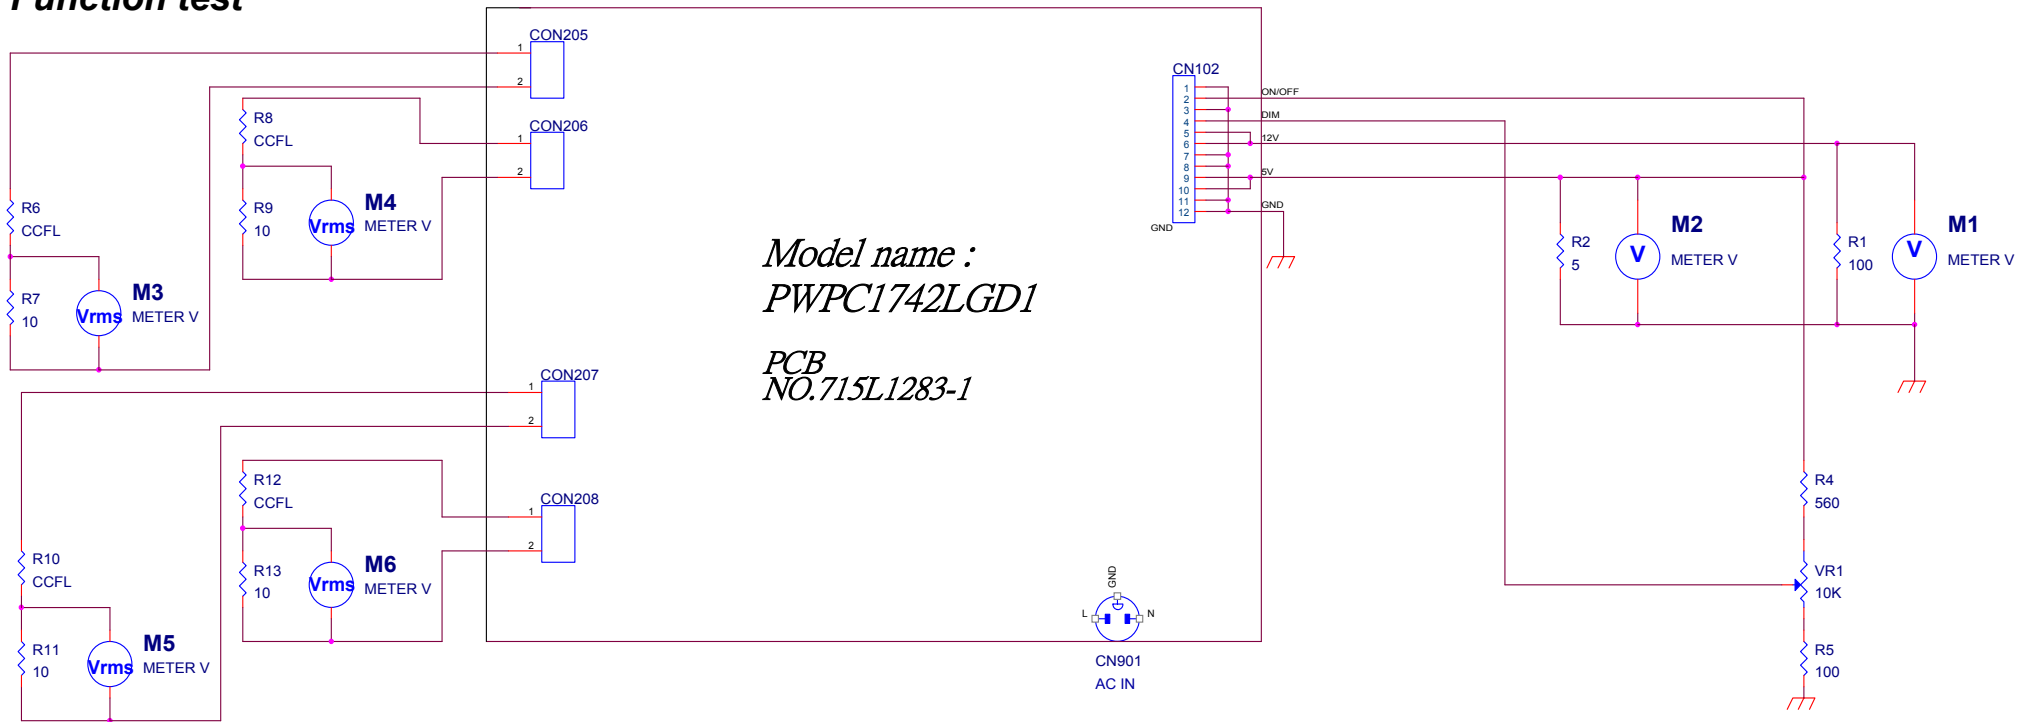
Function test

CON205
1
2
CON206
1
2
R8
CCFL
R9
10
Vrms
M4
METER V
R6
CCFL
R7
10
Vrms
M3
METER V

CN102
1
2
3
4
5
6
7
8
9
10
11
12
GND
ON/OFF
DIM
12V
5V
GND

R2
5
V
M2
METER V
R1
100
V
M1
METER V

Model name :
PWPC1742LGD1

PCB
NO.715L1283-1

CON207
1
2
CON208
1
2
R12
CCFL
R13
10
Vrms
M6
METER V
R10
CCFL
R11
10
Vrms
M5
METER V

GND
L
N
CN901
AC IN

R4
560
VR1
10K
R5
100